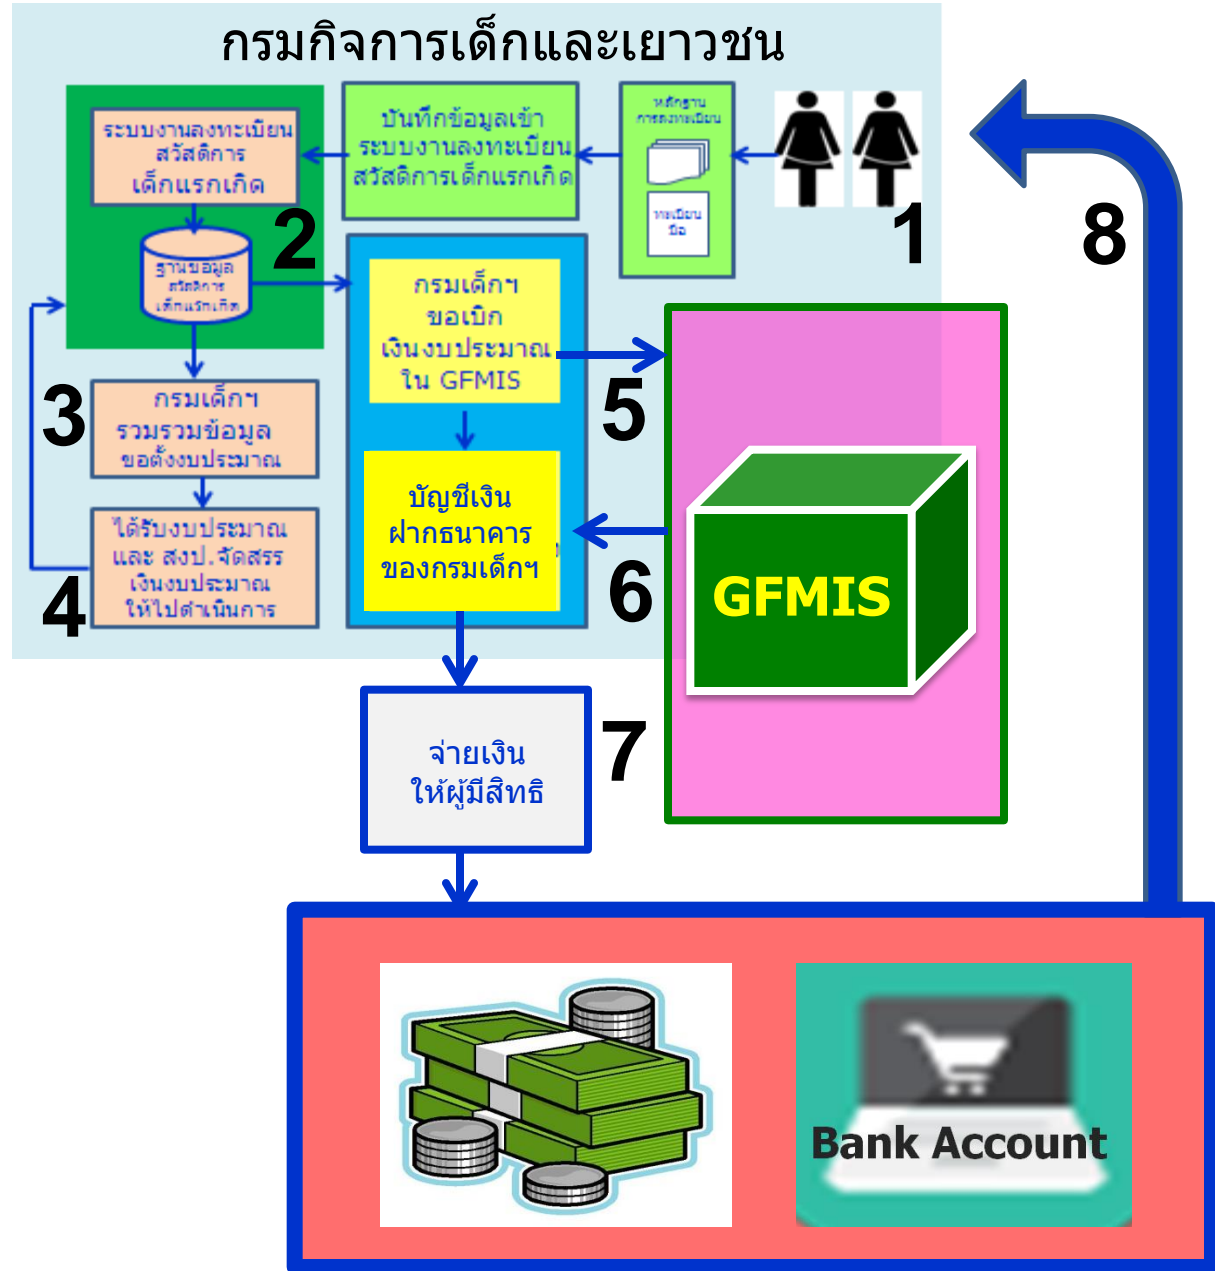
กรมกิจการเด็กและเยาวชน

ระบบงานลงทะเบียน สวัสดิการ เด็กแรกเกิด

บันทึกข้อมูลเข้า ระบบงานลงทะเบียน สวัสดิการเด็กแรกเกิด

หลักฐาน การลงทะเบียน

ทะเบียน มือ

1

2

ฐานข้อมูล สวัสดิการ เด็กแรกเกิด

กรมเด็กฯ ขอเบิก เงินงบประมาณ ใน GFMIS

3

กรมเด็กฯ รวบรวมข้อมูล ขอตั้งงบประมาณ

5

บัญชีเงิน ฝากธนาคาร ของกรมเด็กฯ

ได้รับงบประมาณ และ สงป.จัดสรร เงินงบประมาณ ให้ไปดำเนินการ

4

6

GFMIS

จ่ายเงิน ให้ผู้มีสิทธิ

7

8

Bank Account